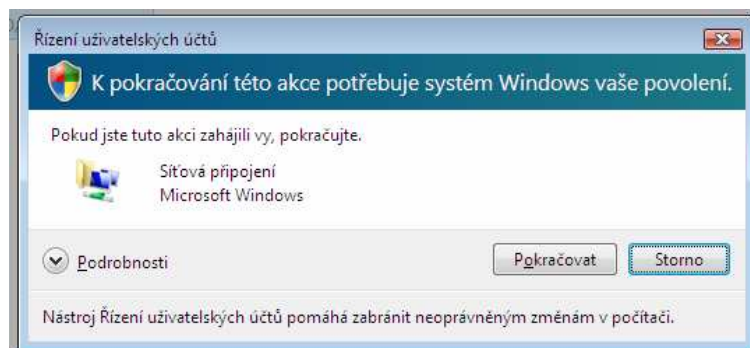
Řízení uživatelských účtů

K pokračování této akce potřebuje systém Windows vaše povolení.

Pokud jste tuto akci zahájili vy, pokračujte.

Síťová připojení
Microsoft Windows

Podrobnosti

Pokračovat

Storno

Nástroj Řízení uživatelských účtů pomáhá zabránit neoprávněným změnám v počítači.